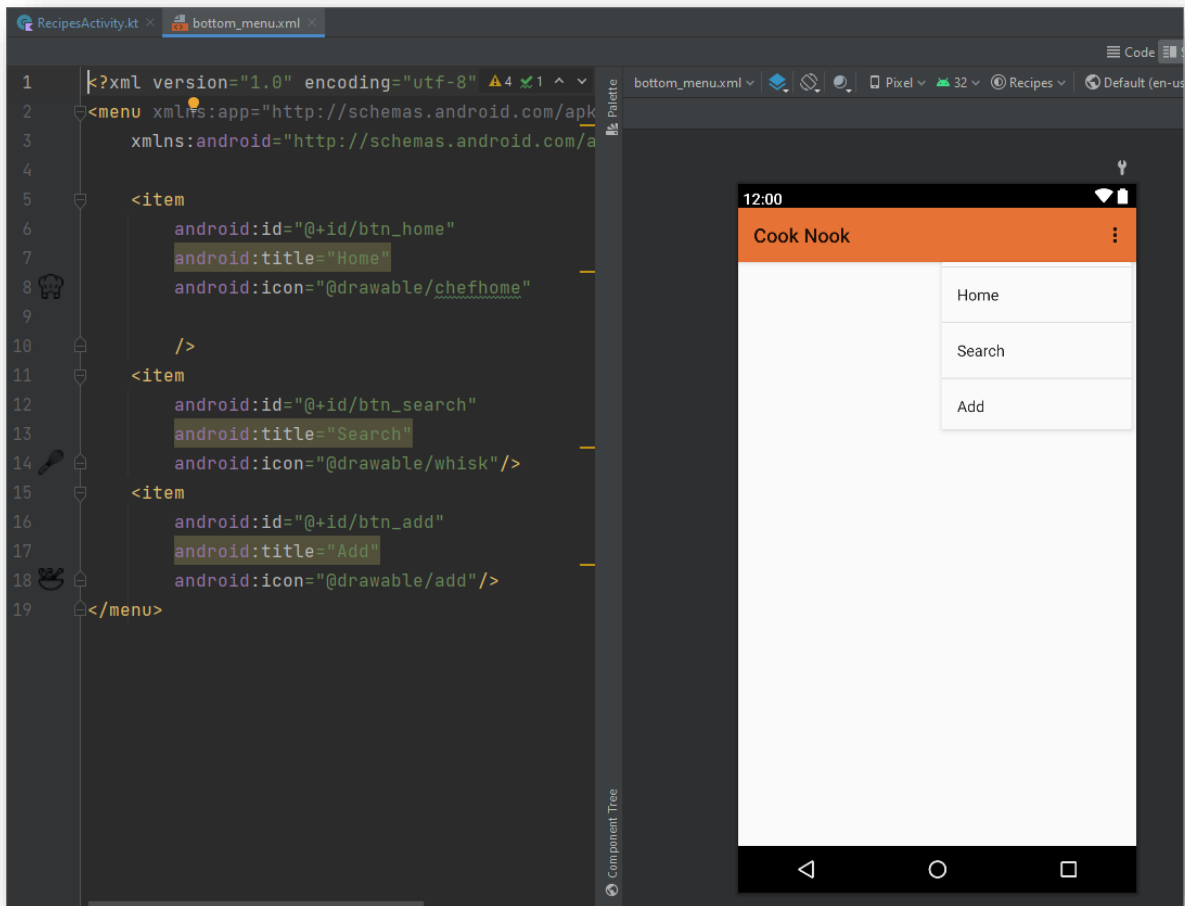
RecipesActivity.kt × bottom_menu.xml ×

Code

1 <?xml version="1.0" encoding="utf-8" ⚠4 ✓1
2 <menu xmlns:app="http://schemas.android.com/apk
3 xmlns:android="http://schemas.android.com/a
4
5 <item
6 android:id="@+id/btn_home"
7 android:title="Home"
8 android:icon="@drawable/chefhome"
9
10 />
11 <item
12 android:id="@+id/btn_search"
13 android:title="Search"
14 android:icon="@drawable/whisk"/>
15 <item
16 android:id="@+id/btn_add"
17 android:title="Add"
18 android:icon="@drawable/add"/>
19 </menu>

Palette

Component Tree

bottom_menu.xml Pixel 32 Recipes Default (en-us

12:00

Cook Nook

Home

Search

Add